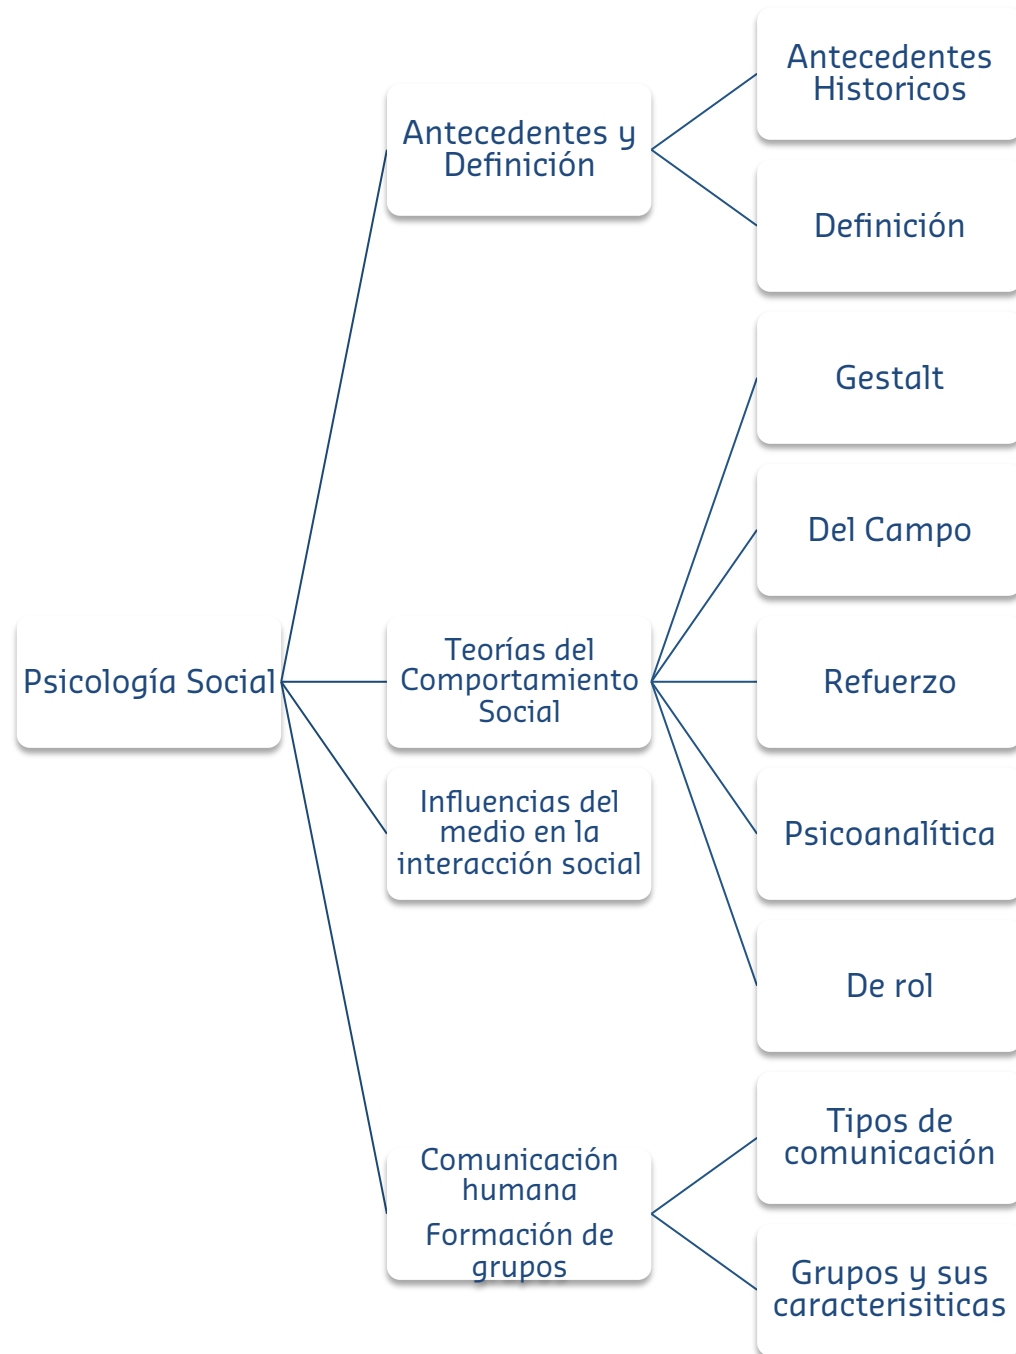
Psicología Social

Antecedentes y Definición

Antecedentes Historicos

Definición

Teorías del Comportamiento Social

Gestalt

Del Campo

Refuerzo

Psicoanalítica

De rol

Influencias del medio en la interacción social

Comunicación humana

Formación de grupos

Tipos de comunicación

Grupos y sus caracterisiticas